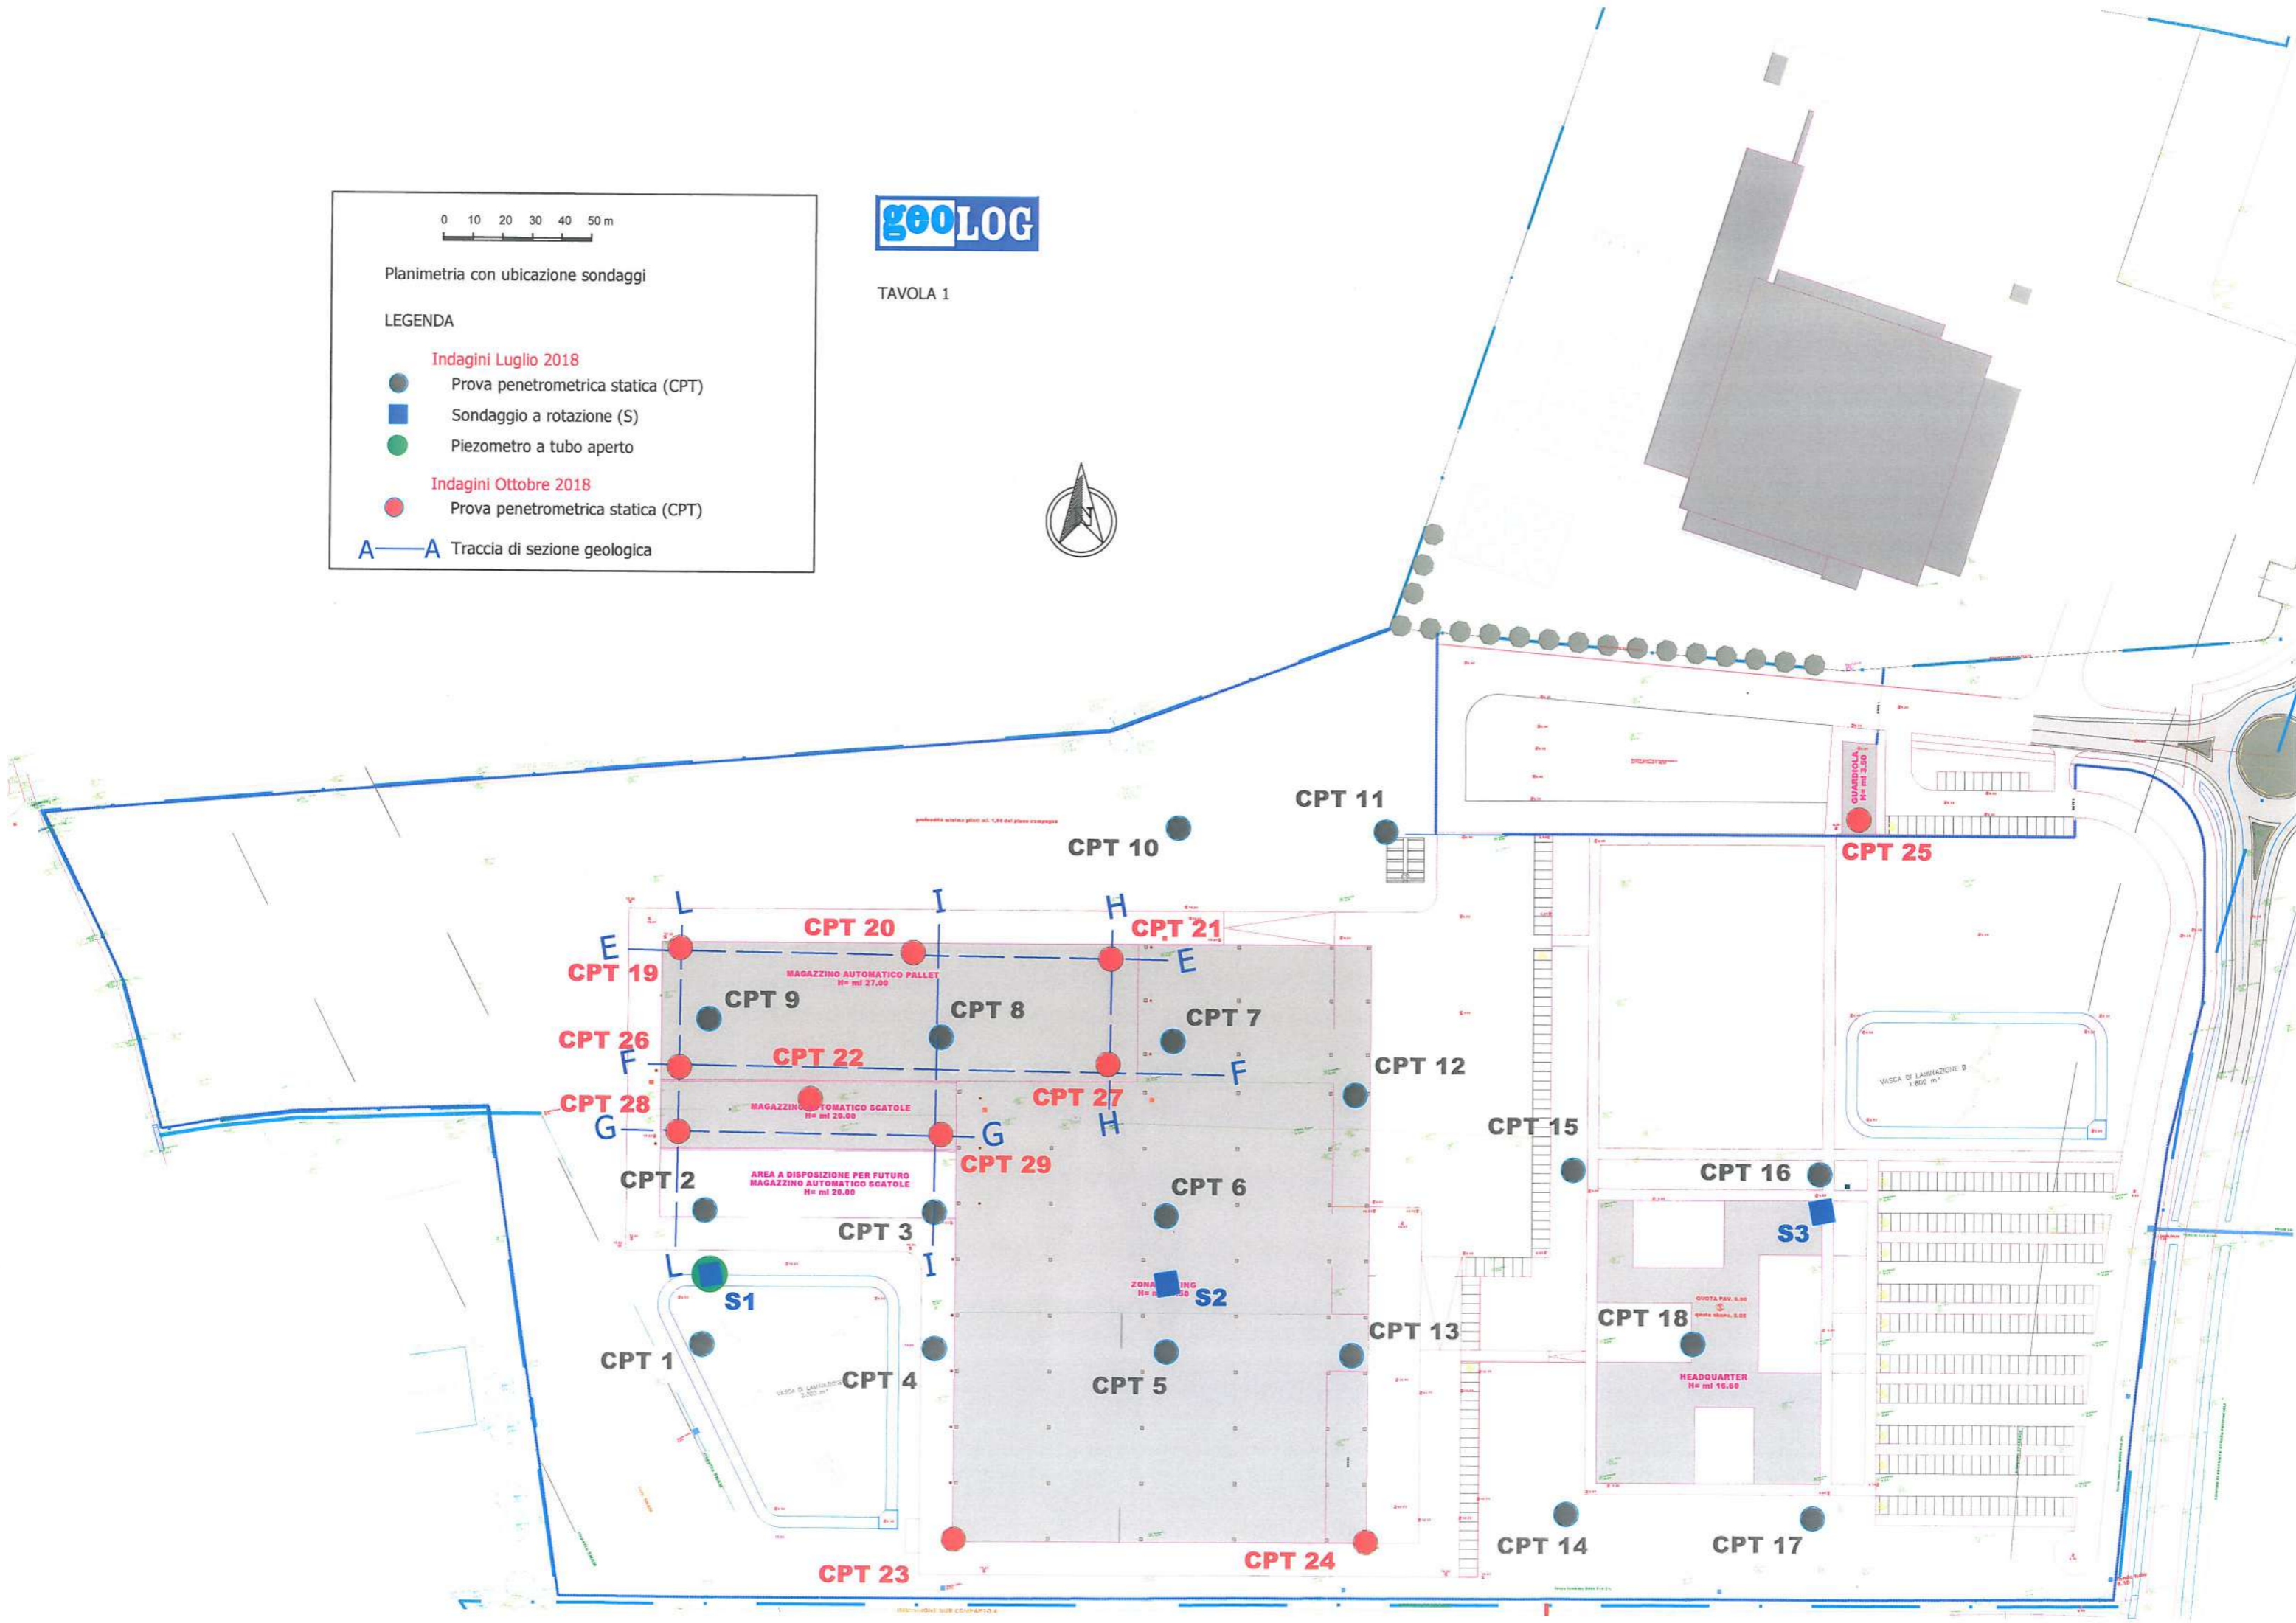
0 10 20 30 40 50 m

Planimetria con ubicazione sondaggi

LEGENDA

Indagini Luglio 2018
Prova penetrometrica statica (CPT)
Sondaggio a rotazione (S)
Piezometro a tubo aperto

Indagini Ottobre 2018
Prova penetrometrica statica (CPT)

A——A Traccia di sezione geologica

geoLOG

TAVOLA 1

GUARDIOLA H= ml 3.50

CPT 11
CPT 10
CPT 25

CPT 20
CPT 21
L
I
H
E
E
CPT 19
MAGAZZINO AUTOMATICO PALLET H= ml 27.00
CPT 9
CPT 8
CPT 7
CPT 26
F
CPT 22
CPT 27
F
CPT 12
CPT 28
MAGAZZINO AUTOMATICO SCATOLE H= ml 20.00
G
G
H
CPT 15
CPT 29
AREA A DISPOSIZIONE PER FUTURO MAGAZZINO AUTOMATICO SCATOLE H= ml 20.00
CPT 2
CPT 6
CPT 16
CPT 3
S3
L
I
S1
S2
CPT 13
CPT 18
CPT 1
CPT 4
CPT 5
HEADQUARTER H= ml 16.60
VASCA DI LAMINAZIONE B 1.600 m³
CPT 14
CPT 17
CPT 23
CPT 24